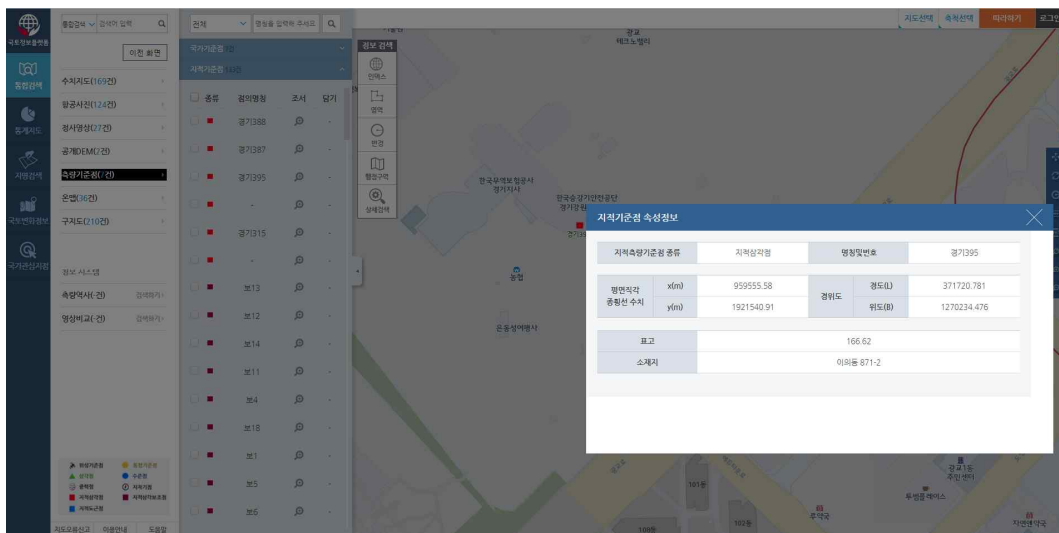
국토정보플랫폼
통합검색
통계지도
지명검색
국토변화정보
국가관심지점

통합검색 | 검색어 입력
이전 화면
수치지도(169건)
항공사진(124건)
정사영상(27건)
공개DEM(7건)
측량기준점(7건)
온맵(36건)
구지도(210건)

정보 시스템
측량역사(-건) 검색하기
영상비교(-건) 검색하기

지도오류신고 | 이용안내 | 도움말

전체 | 명칭을 입력해 주세요
국가기준점
지적기준점

| 종류 | 점의명칭 | 조서 | 담기 |
|---|---|---|---|
| ■ | 경기388 | | - |
| ■ | 경기387 | | - |
| ■ | 경기395 | | - |
| ■ | - | | - |
| ■ | 경기315 | | - |
| ■ | - | | - |
| ■ | 보13 | | - |
| ■ | 보12 | | - |
| ■ | 보14 | | - |
| ■ | 보11 | | - |
| ■ | 보4 | | - |
| ■ | 보18 | | - |
| ■ | 보1 | | - |
| ■ | 보5 | | - |
| ■ | 보6 | | - |

정보 검색
인덱스
영역
반경
행정구역
상세검색

지도선택 | 속성선택 | 따라하기 | 로그인

지적기준점 속성정보

| 지적측량기준점 종류 | 지적삼각점 | 명칭및번호 | 경기395 |
|---|---|---|---|

| 평면직각 종횡선 수치 | x(m) | 959555.58 | 경위도 | 경도(L) | 371720.781 |
|---|---|---|---|---|---|
| | y(m) | 1921540.91 | | 위도(B) | 1270234.476 |

| 표고 | 166.62 |
|---|---|
| 소재지 | 이의동 871-2 |

광교 테크노밸리
한국무역보험공사 경기지사
한국승강기안전공단 경기지원
은혜장례예식사
광교1동 주민센터
두빛플레이스
자연앤약국
101동
102동
100동